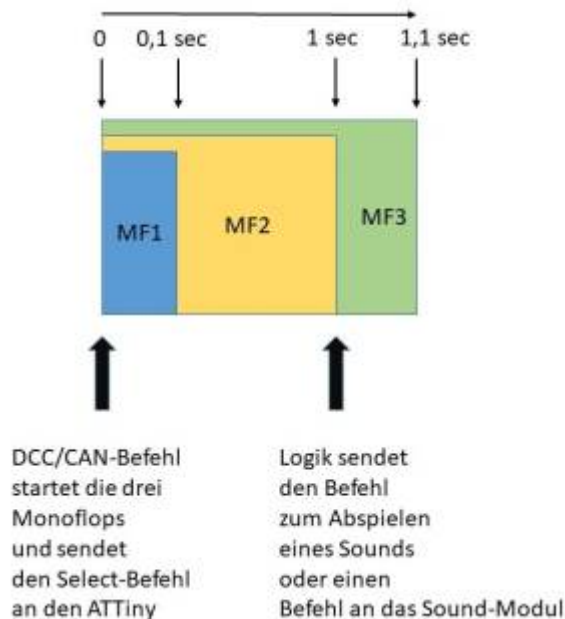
0 0,1 sec 1 sec 1,1 sec

MF1 MF2 MF3

DCC/CAN-Befehl startet die drei Monoflops und sendet den Select-Befehl an den ATTiny

Logik sendet den Befehl zum Abspielen eines Sounds oder einen Befehl an das Sound-Modul